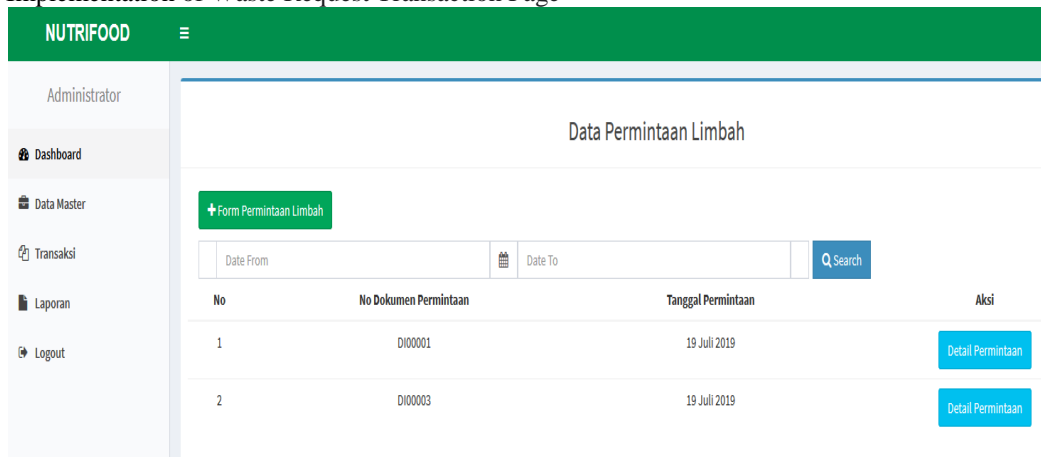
Implementation of Waste Request Transaction Page

NUTRIFOOD

Administrator

Dashboard

Data Master

Transaksi

Laporan

Logout

Data Permintaan Limbah

+ Form Permintaan Limbah

Date From

Date To

Search

| No | No Dokumen Permintaan | Tanggal Permintaan | Aksi |
|---|---|---|---|
| 1 | DI00001 | 19 Juli 2019 | Detail Permintaan |
| 2 | DI00003 | 19 Juli 2019 | Detail Permintaan |